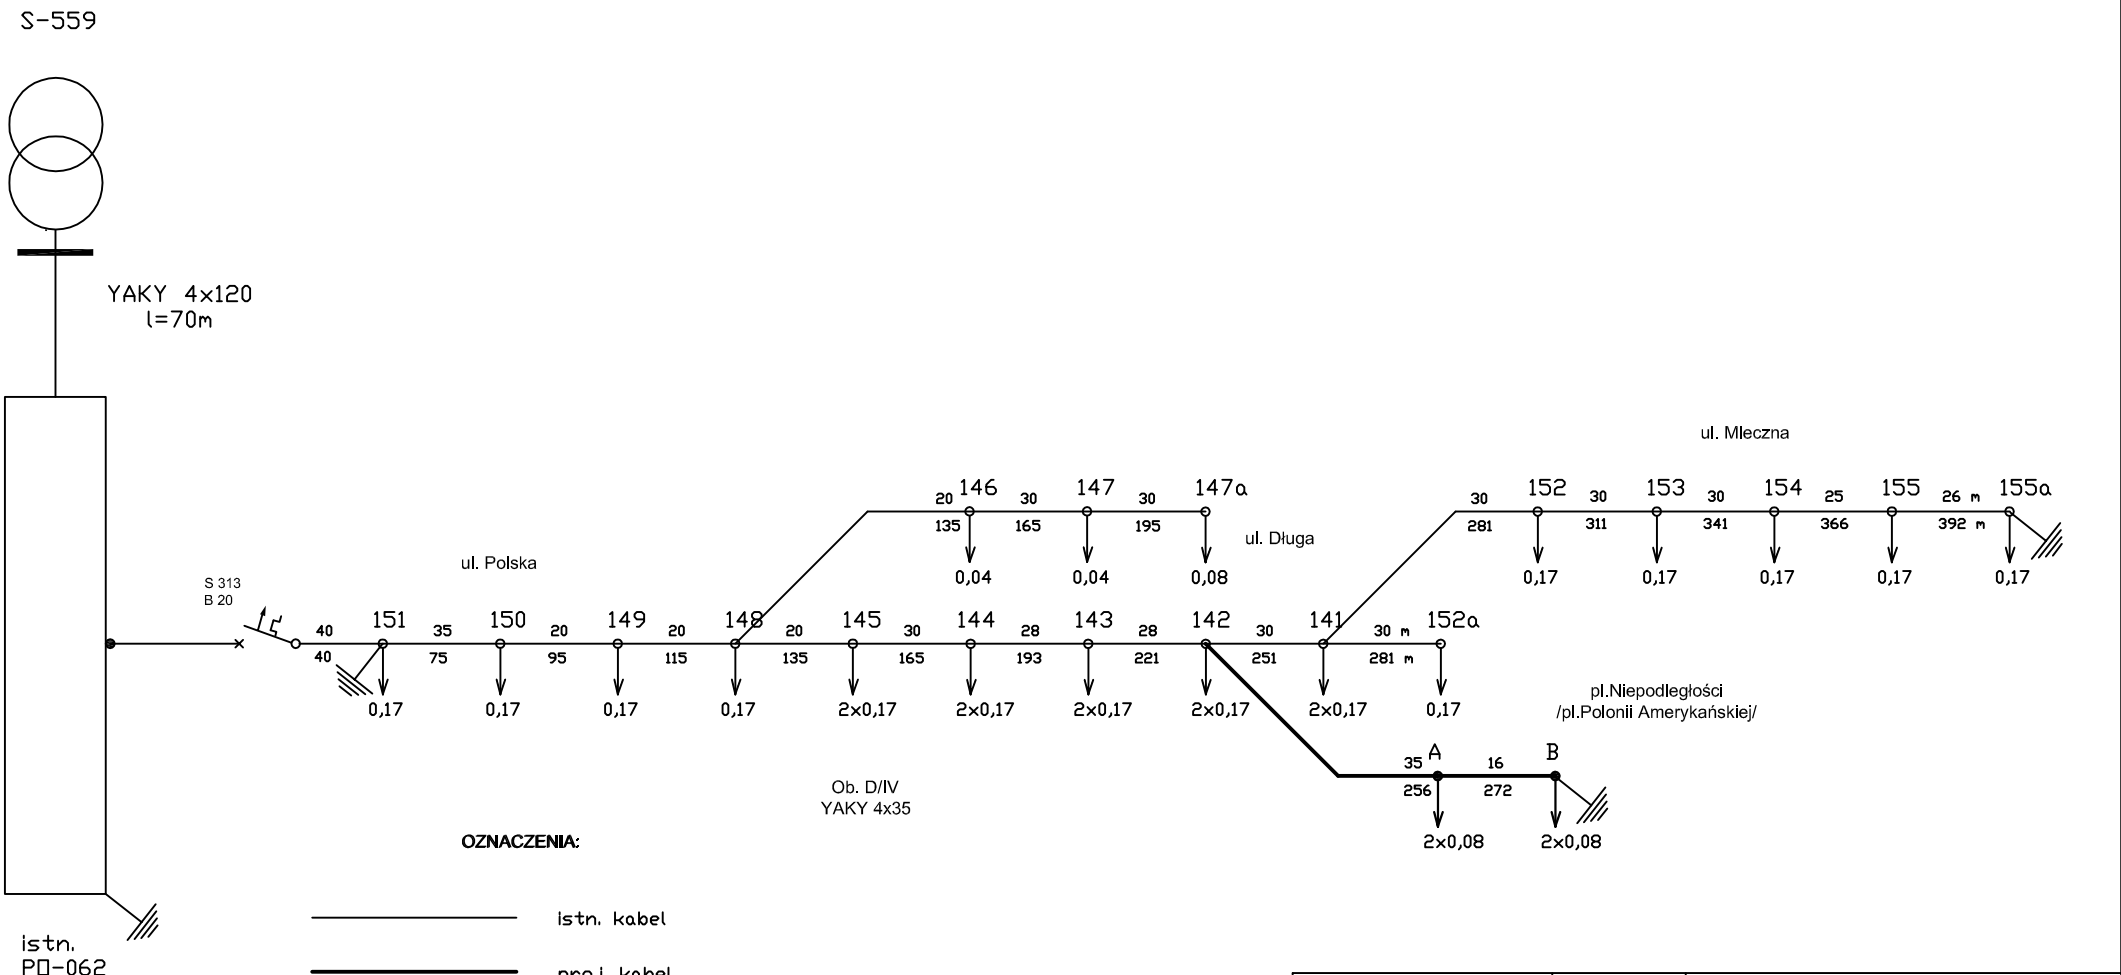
S-559

YAKY 4x120
l=70m

ul. Mleczna

20 146 30 147 30 147a
135 165 195
0,04 0,04 0,08

ul. Długa

30 152 30 153 30 154 25 155 26 m 155a
281 311 341 366 392 m
0,17 0,17 0,17 0,17 0,17

ul. Polska

S 313
B 20

40 151 35 150 20 149 20 148 20 145 30 144 28 143 28 142 30 141 30 m 152a
40 75 95 115 135 165 193 221 251 281 m
0,17 0,17 0,17 0,17 2x0,17 2x0,17 2x0,17 2x0,17 2x0,17 0,17

pl.Niepodległości
/pl.Polonii Amerykańskiej/

35 A 16 B
256 272
2x0,08 2x0,08

Ob. D/IV
YAKY 4x35

OZNACZENIA:

istn. kabel

proj. kabel

istn.
PO-062